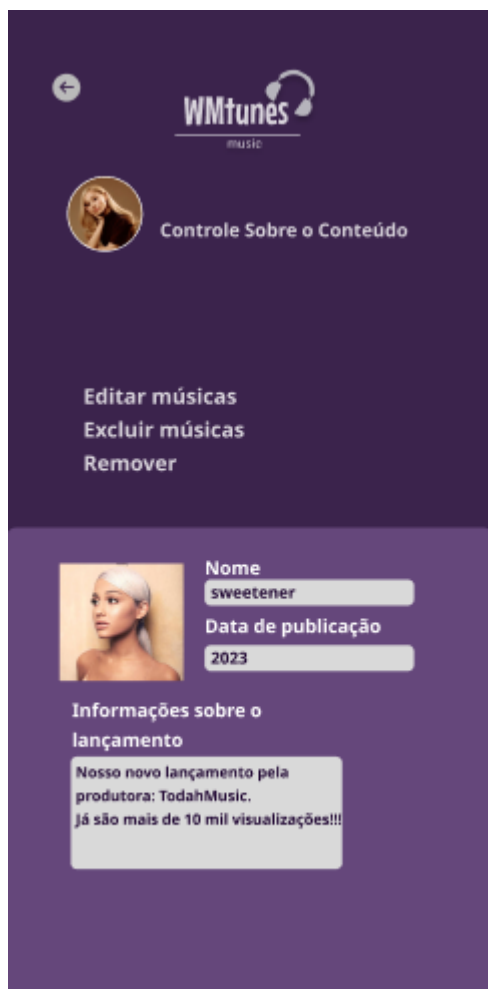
WMtunes
music

Controle Sobre o Conteúdo

Editar músicas
Excluir músicas
Remover

Nome
sweetener
Data de publicação
2023

Informações sobre o lançamento

Nosso novo lançamento pela produtora: TodahMusic.
Já são mais de 10 mil visualizações!!!